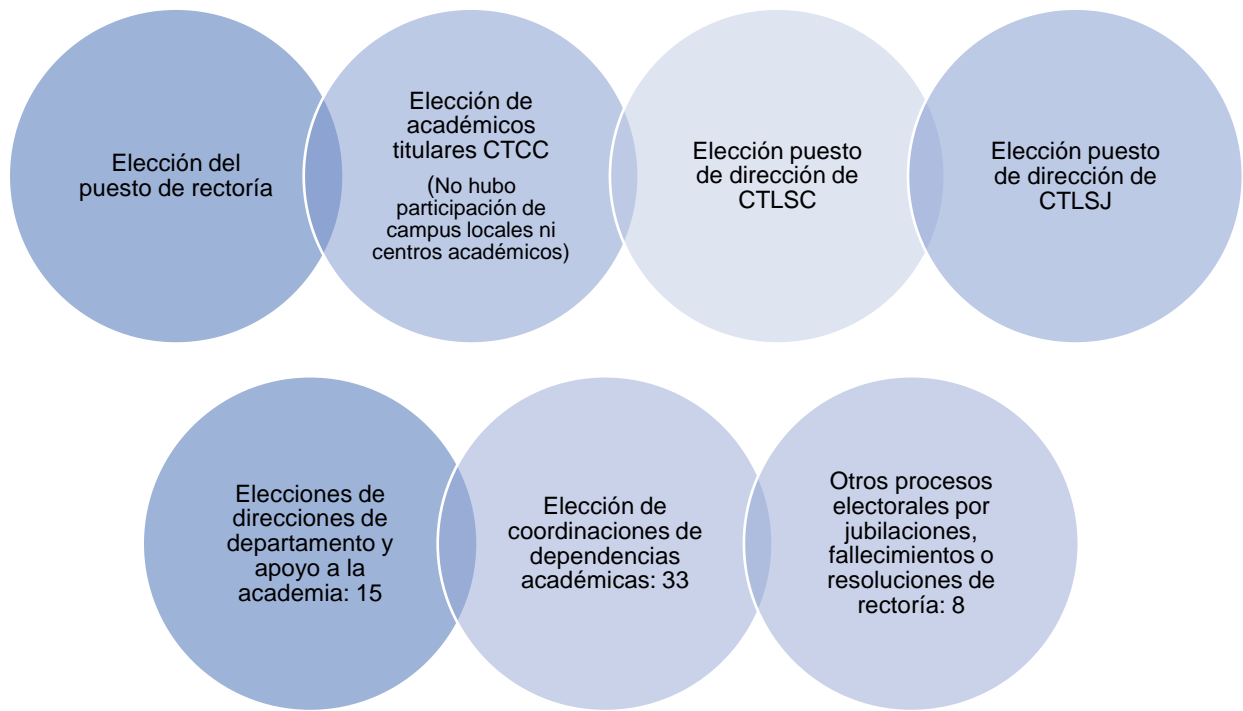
Elección del puesto de rectoría

Elección de académicos titulares CTCC
(No hubo participación de campus locales ni centros académicos)

Elección puesto de dirección de CTLSC

Elección puesto de dirección de CTLSJ

Elecciones de direcciones de departamento y apoyo a la academia: 15

Elección de coordinaciones de dependencias académicas: 33

Otros procesos electorales por jubilaciones, fallecimientos o resoluciones de rectoría: 8